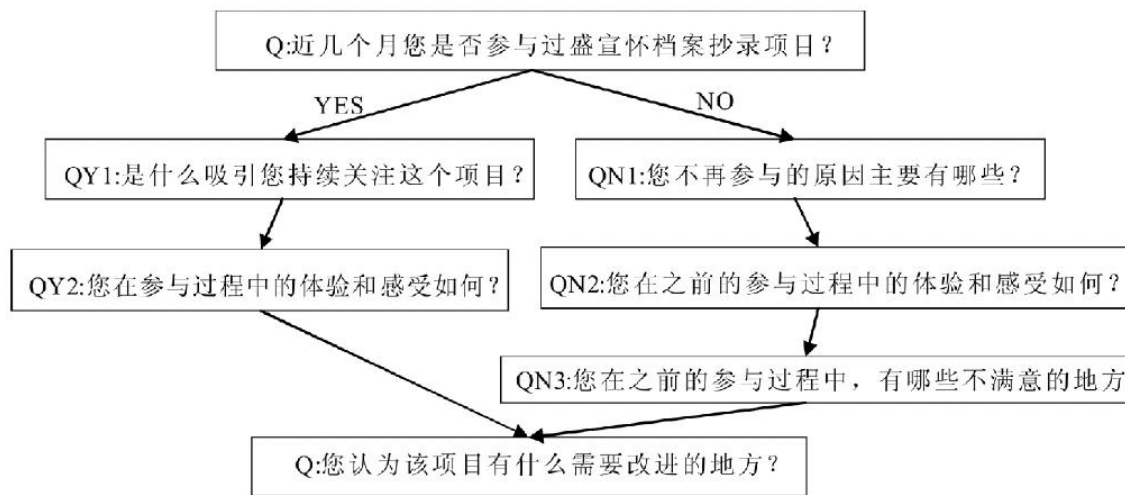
Q:近几个月您是否参与过盛宣怀档案抄录项目？

YES

NO

QY1:是什么吸引您持续关注这个项目？

QN1:您不再参与的原因主要有哪些？

QY2:您在参与过程中的体验和感受如何？

QN2:您在之前的参与过程中的体验和感受如何？

QN3:您在之前的参与过程中，有哪些不满意的地方

Q:您认为该项目有什么需要改进的地方？